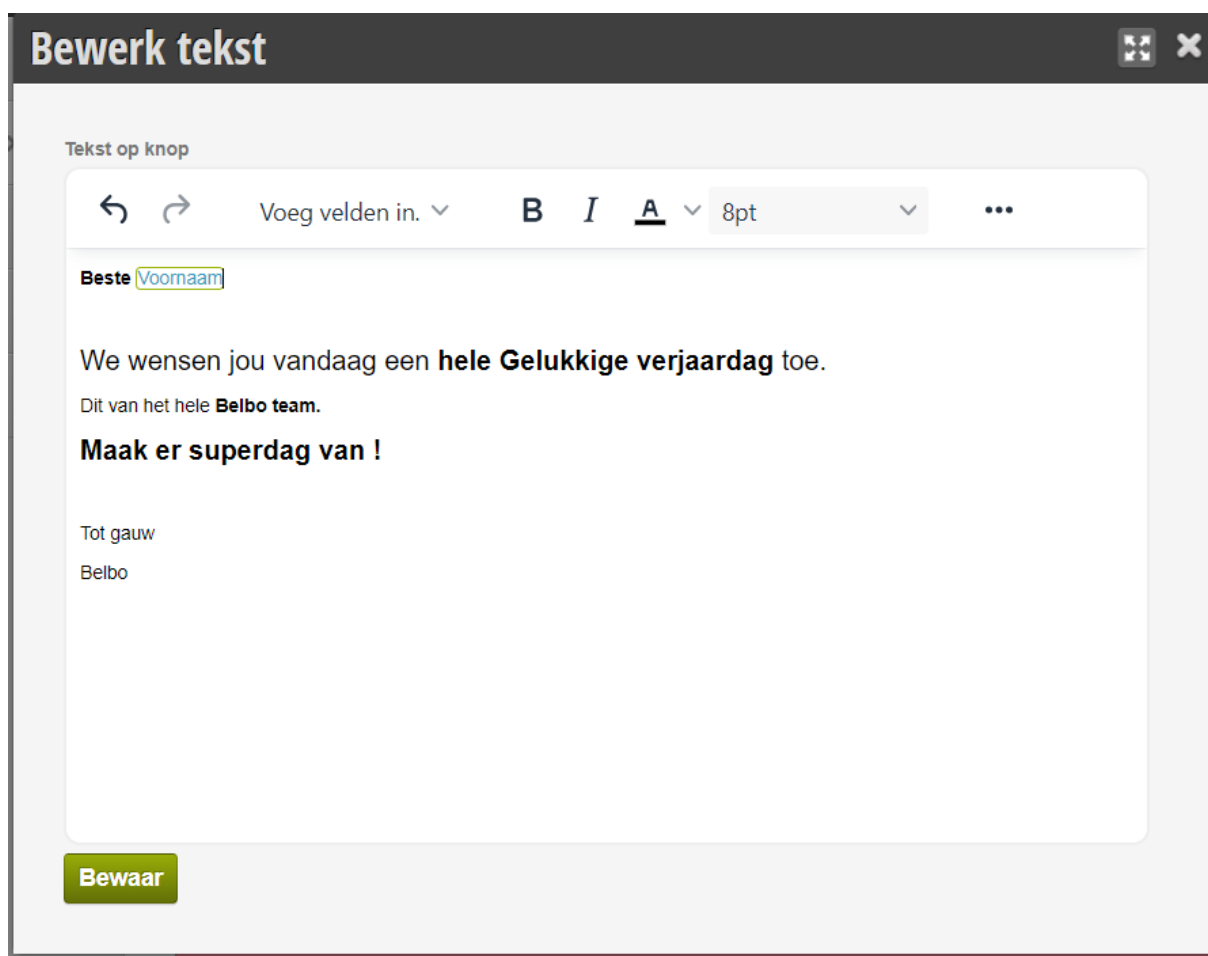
Bewerk tekst

Tekst op knop

Voeg velden in.

B I A 8pt

Beste Voornaam

We wensen jou vandaag een **hele Gelukkige verjaardag** toe.

Dit van het hele **Belbo team.**

**Maak er superdag van !**

Tot gauw

Belbo

Bewaar